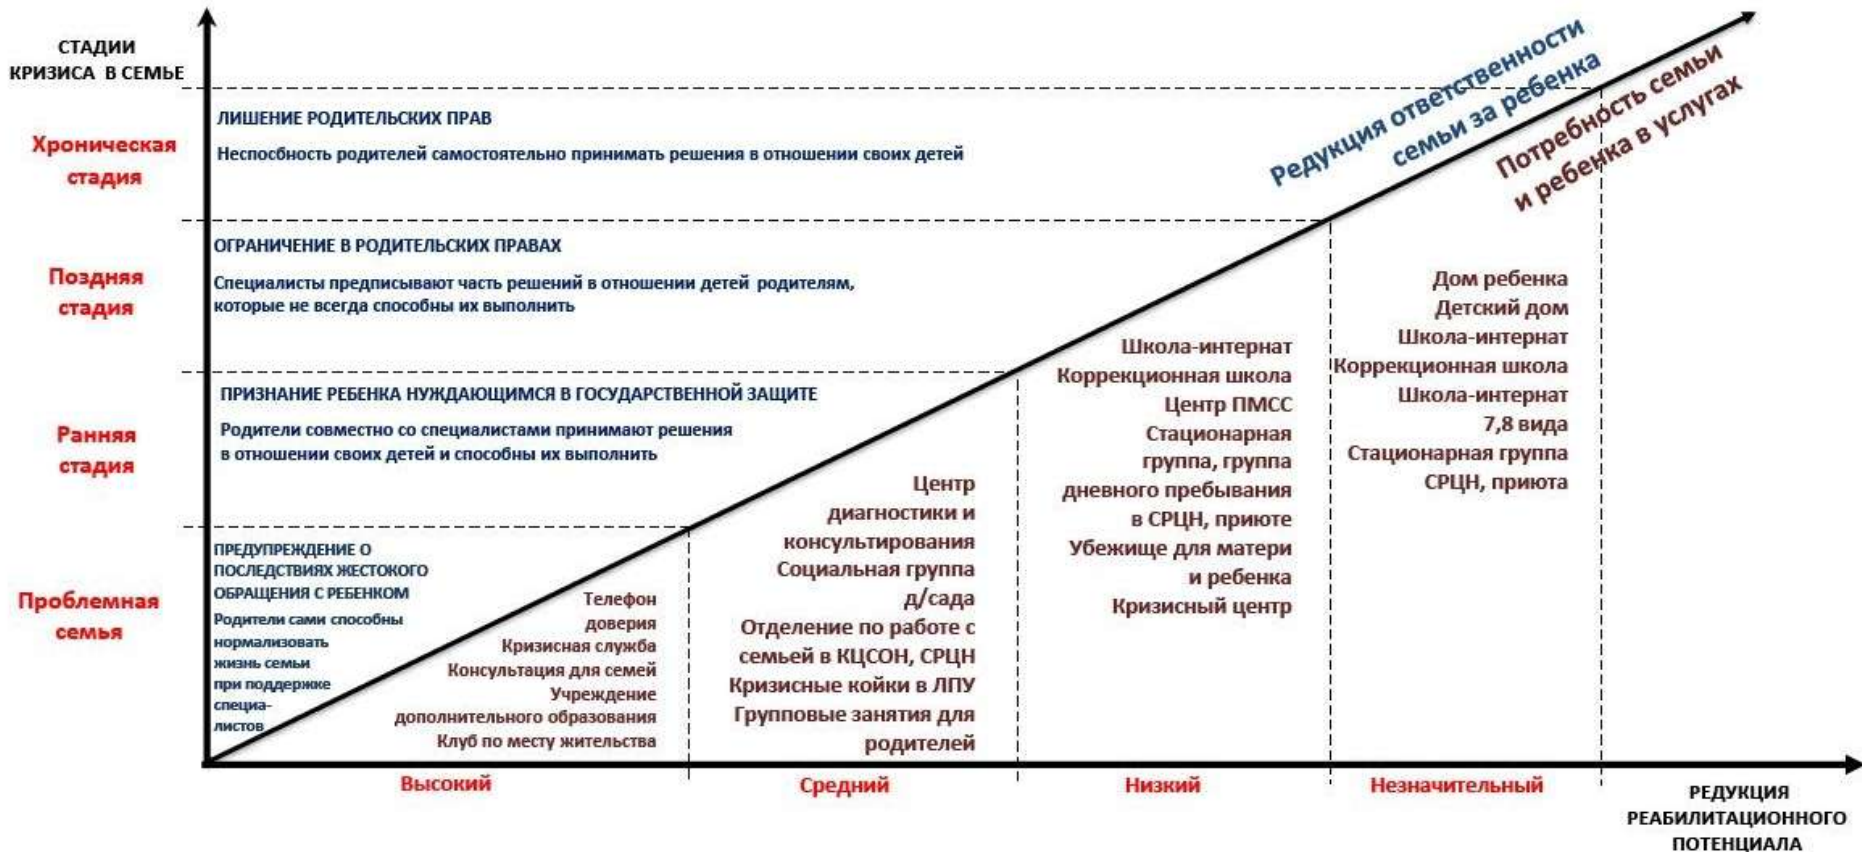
СТАДИИ КРИЗИСА В СЕМЬЕ

Хроническая стадия

ЛИШЕНИЕ РОДИТЕЛЬСКИХ ПРАВ

Неспособность родителей самостоятельно принимать решения в отношении своих детей

Редукция ответственности семьи за ребенка

Потребность семьи и ребенка в услугах

Поздняя стадия

ОГРАНИЧЕНИЕ В РОДИТЕЛЬСКИХ ПРАВАХ

Специалисты предписывают часть решений в отношении детей родителям, которые не всегда способны их выполнить

Дом ребенка
Детский дом
Школа-интернат
Коррекционная школа
Школа-интернат
7,8 вида
Стационарная группа
СРЦН, приюта

Школа-интернат
Коррекционная школа
Центр ПМСС
Стационарная группа, группа дневного пребывания в СРЦН, приюте
Убежище для матери и ребенка
Кризисный центр

Ранняя стадия

ПРИЗНАНИЕ РЕБЕНКА НУЖДАЮЩИМСЯ В ГОСУДАРСТВЕННОЙ ЗАЩИТЕ

Родители совместно со специалистами принимают решения в отношении своих детей и способны их выполнить

Центр диагностики и консультирования
Социальная группа д/сада
Отделение по работе с семьей в КЦСОН, СРЦН
Кризисные койки в ЛПУ
Групповые занятия для родителей

Проблемная семья

ПРЕДУПРЕЖДЕНИЕ О ПОСЛЕДСТВИЯХ ЖЕСТОКОГО ОБРАЩЕНИЯ С РЕБЕНКОМ

Родители сами способны нормализовать жизнь семьи при поддержке специалистов

Телефон доверия
Кризисная служба
Консультация для семей
Учреждение дополнительного образования
Клуб по месту жительства

Высокий | Средний | Низкий | Незначительный

РЕДУКЦИЯ РЕАБИЛИТАЦИОННОГО ПОТЕНЦИАЛА